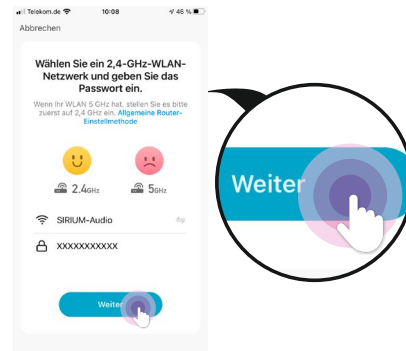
Telekom.de 10:08 46 %

Abbrechen

Wählen Sie ein 2,4-GHz-WLAN-Netzwerk und geben Sie das Passwort ein.

Wenn Ihr WLAN 5 GHz hat, stellen Sie es bitte zuerst auf 2,4 GHz ein. Allgemeine Router-Einstellmethode

2.4GHz 5GHz

SIRIUM-Audio

XXXXXXXXXXX

Weiter

Weiter